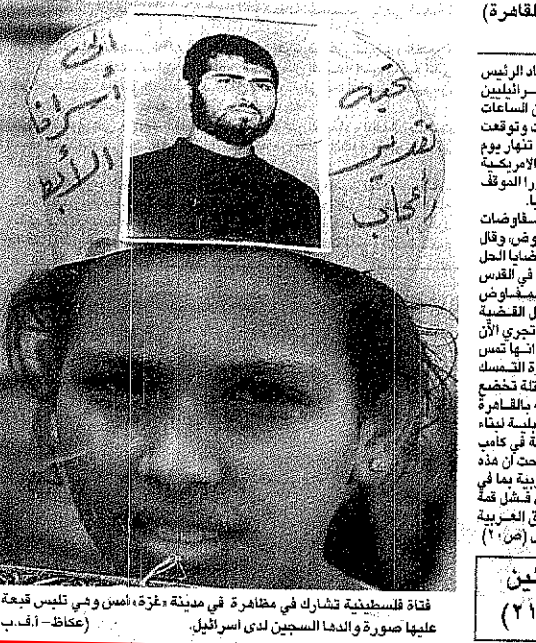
القاهرة)

اد الرئيس
سرائيليين
ن الساعات
ت وتوقعت
تهار يوم
الامريكية
را الموقف
ا.
سفاوضات
وض، وقال
قضايا الحل
في القدس
بفاوض
ل القضية
تجري الآن
انها تمس
رة التمسك
تلة تخضع
ه بالقاهرة
يلية لبناء
ة في كامب
حت أن هذه
ربية بما في
ي فشل قمة
ق العربية
(ص ٢)

أحلى أسرانا الأبطال

تحية تقدير وأحباب

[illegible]
(٢١

فتاة فلسطينية تشارك في مظاهرة في مدينة «غزة» أمس وهي تلبس قبعة عليها صورة والدها السجين لدى أسرائيل. (عكاظ - أ.ف.ب)